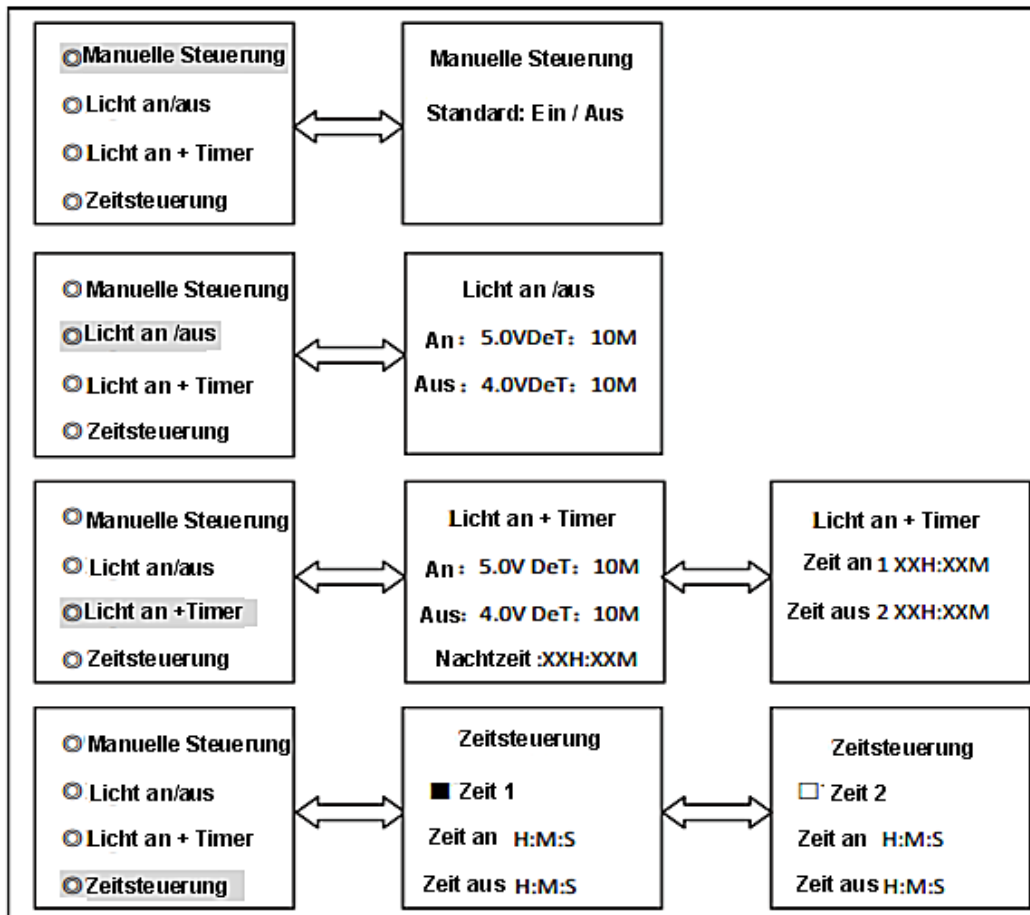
◎Manuelle Steuerung
◎Licht an/aus
◎Licht an + Timer
◎Zeitsteuerung

Manuelle Steuerung
Standard: Ein / Aus

◎Manuelle Steuerung
◎Licht an /aus
◎Licht an + Timer
◎Zeitsteuerung

Licht an /aus
An： 5.0VDeT： 10M
Aus： 4.0VDeT： 10M

◎Manuelle Steuerung
◎Licht an/aus
◎Licht an +Timer
◎Zeitsteuerung

Licht an + Timer
An： 5.0V DeT： 10M
Aus: 4.0V DeT： 10M
Nachtzeit :XXH:XXM

Licht an + Timer
Zeit an 1 XXH:XXM
Zeit aus 2 XXH:XXM

◎Manuelle Steuerung
◎Licht an/aus
◎Licht an + Timer
◎Zeitsteuerung

Zeitsteuerung
■ Zeit 1
Zeit an H:M:S
Zeit aus H:M:S

Zeitsteuerung
□ Zeit 2
Zeit an H:M:S
Zeit aus H:M:S